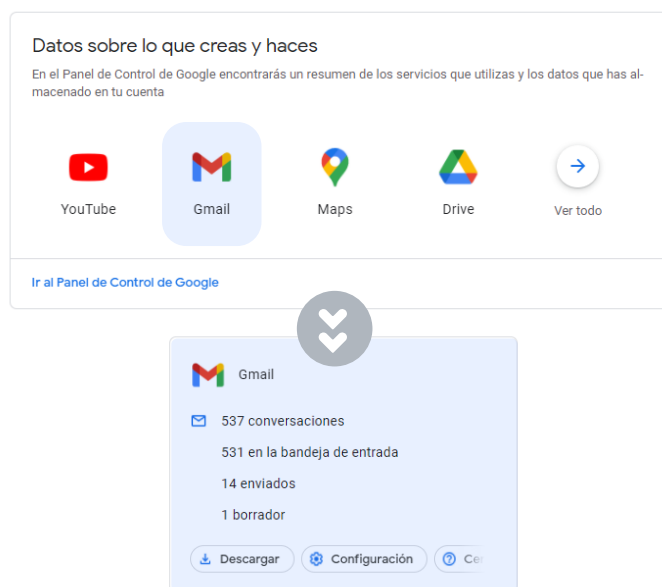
Datos sobre lo que creas y haces

En el Panel de Control de Google encontrarás un resumen de los servicios que utilizas y los datos que has almacenado en tu cuenta

YouTube

Gmail

Maps

Drive

Ver todo

Ir al Panel de Control de Google

Gmail

537 conversaciones

531 en la bandeja de entrada

14 enviados

1 borrador

Descargar

Configuración

Ce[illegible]